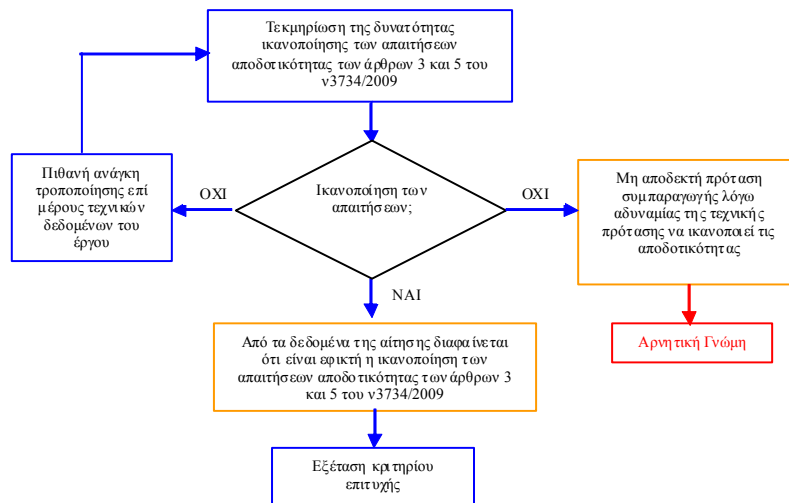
Τεκμηρίωση της δυνατότητας ικανοποίησης των απαιτήσεων αποδοτικότητας των άρθρων 3 και 5 του ν3734/2009

Πιθανή ανάγκη τροποποίησης επί μέρους τεχνικών δεδομένων του έργου

ΟΧΙ

Ικανοποίηση των απαιτήσεων;

ΟΧΙ

Μη αποδεκτή πρόταση συμπαραγωγής λόγω αδυναμίας της τεχνικής πρότασης να ικανοποιεί τις αποδοτικότητας

Αρνητική Γνώμη

ΝΑΙ

Από τα δεδομένα της αίτησης διαφαίνεται ότι είναι εφικτή η ικανοποίηση των απαιτήσεων αποδοτικότητας των άρθρων 3 και 5 του ν3734/2009

Εξέταση κριτηρίου επιτυχής